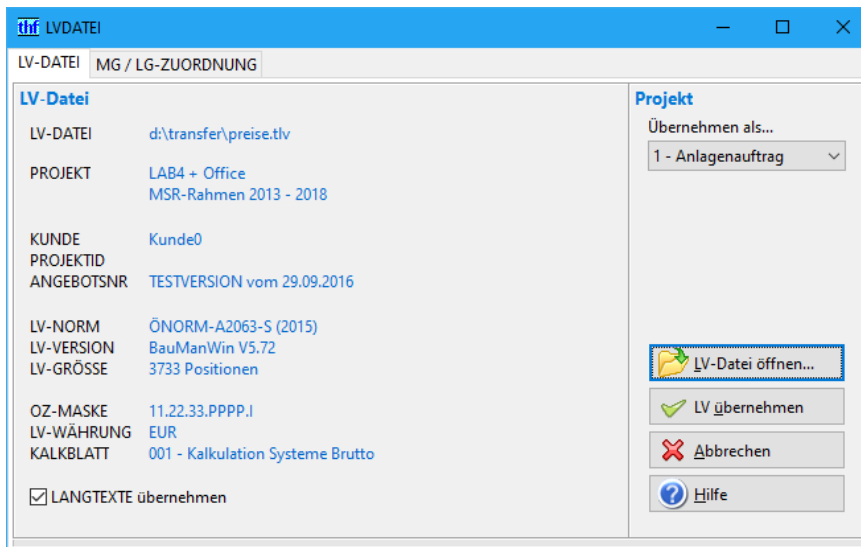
thf LVDATEI

LV-DATEI | MG / LG-ZUORDNUNG

LV-Datei

LV-DATEI d:\transfer\preise.tlv

PROJEKT LAB4 + Office
MSR-Rahmen 2013 - 2018

KUNDE Kunde0
PROJEKTID
ANGEBOTSNR TESTVERSION vom 29.09.2016

LV-NORM ÖNORM-A2063-S (2015)
LV-VERSION BauManWin V5.72
LV-GRÖSSE 3733 Positionen

OZ-MASKE 11.22.33.PPPP.I
LV-WÄHRUNG EUR
KALKBLATT 001 - Kalkulation Systeme Brutto

☑ LANGTEXTE übernehmen

Projekt

Übernehmen als...
1 - Anlagenauftrag

LV-Datei öffnen...

LV übernehmen

Abbrechen

Hilfe